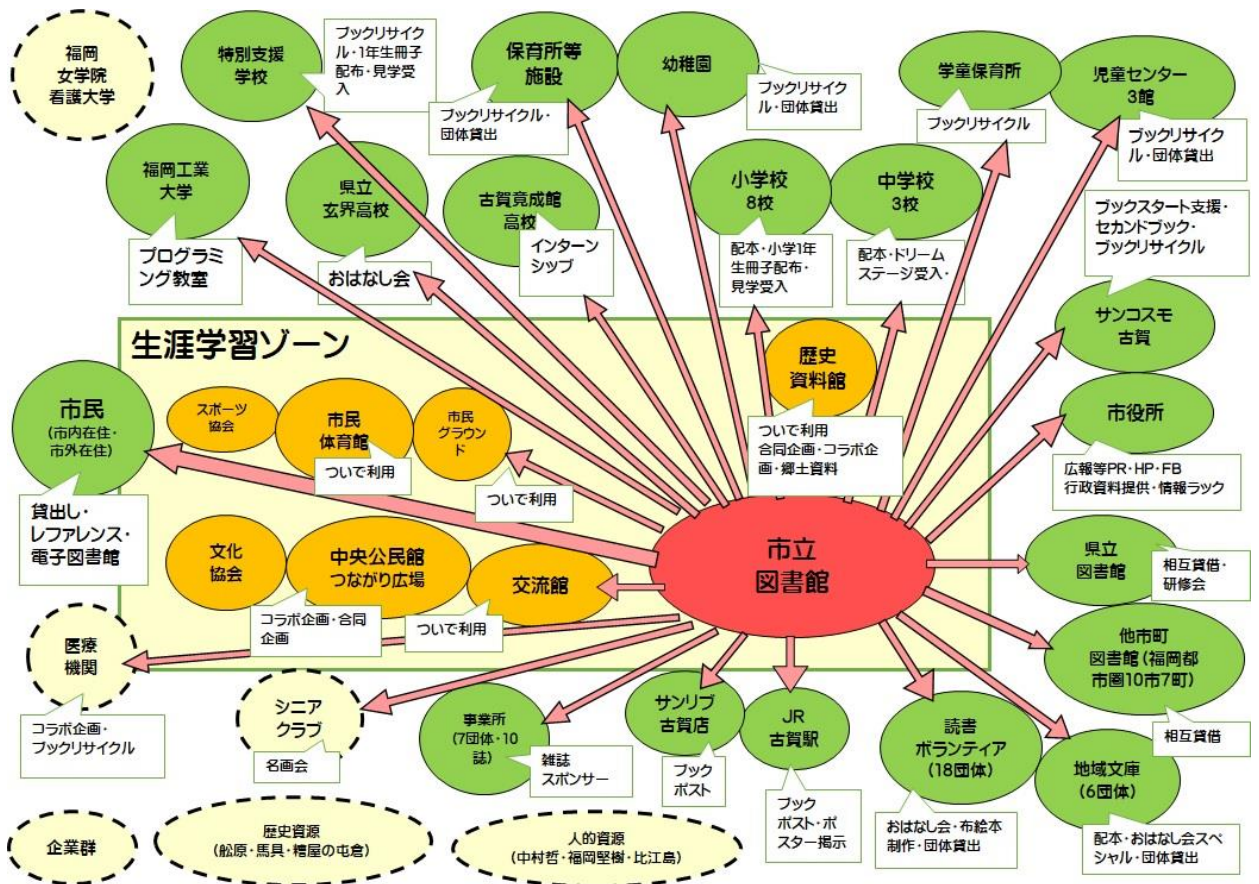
福岡女学院看護大学

特別支援学校

ブックリサイクル・1年生冊子配布・見学受入

保育所等施設

ブックリサイクル・団体貸出

幼稚園

ブックリサイクル・団体貸出

学童保育所

ブックリサイクル

児童センター3館

ブックリサイクル・団体貸出

福岡工業大学

プログラミング教室

県立玄界高校

おはなし会

古賀竟成館高校

インターンシップ

小学校8校

配本・小学1年生冊子配布・見学受入

中学校3校

配本・ドリームステージ受入・

ブックスタート支援・セカンドブック・ブックリサイクル

サンコスモ古賀

生涯学習ゾーン

歴史資料館

ついで利用
合同企画・コラボ企画・郷土資料

市役所

広報等PR・HP・FB
行政資料提供・情報ラック

市民
(市内在住・市外在住)

貸出し・レファレンス・電子図書館

スポーツ協会

市民体育館

ついで利用

市民グラウンド

ついで利用

文化協会

中央公民館つながり広場

コラボ企画・合同企画

交流館

ついで利用

市立図書館

県立図書館

相互貸借・研修会

他市町図書館(福岡都市圏10市7町)

相互貸借

医療機関

コラボ企画・ブックリサイクル

シニアクラブ

名画会

事業所
(7団体・10誌)

雑誌スポンサー

サンリブ古賀店

ブックポスト

JR古賀駅

ブックポスト・ポスター掲示

読書ボランティア
(18団体)

おはなし会・布絵本制作・団体貸出

地域文庫
(6団体)

配本・おはなし会スペシャル・団体貸出

企業群

歴史資源
(船原・馬具・糟屋の屯倉)

人的資源
(中村哲・福岡堅樹・比江島)